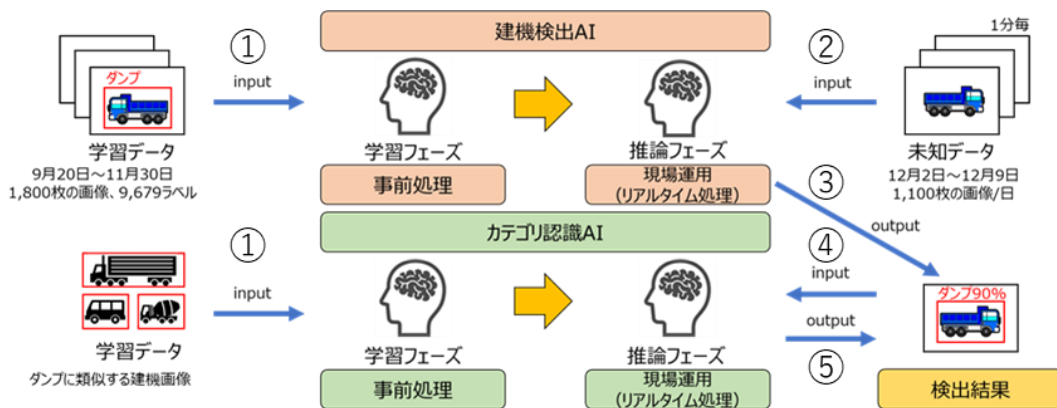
ダンプ

学習データ
9月20日～11月30日
1,800枚の画像、9,679ラベル

①
input

建機検出AI

学習フェーズ
事前処理

推論フェーズ
現場運用
（リアルタイム処理）

1分毎

②
input

未知データ
12月2日～12月9日
1,100枚の画像/日

③
output

学習データ
ダンプに類似する建機画像

①
input

カテゴリ認識AI

学習フェーズ
事前処理

推論フェーズ
現場運用
（リアルタイム処理）

④
input

⑤
output

ダンプ90%

検出結果